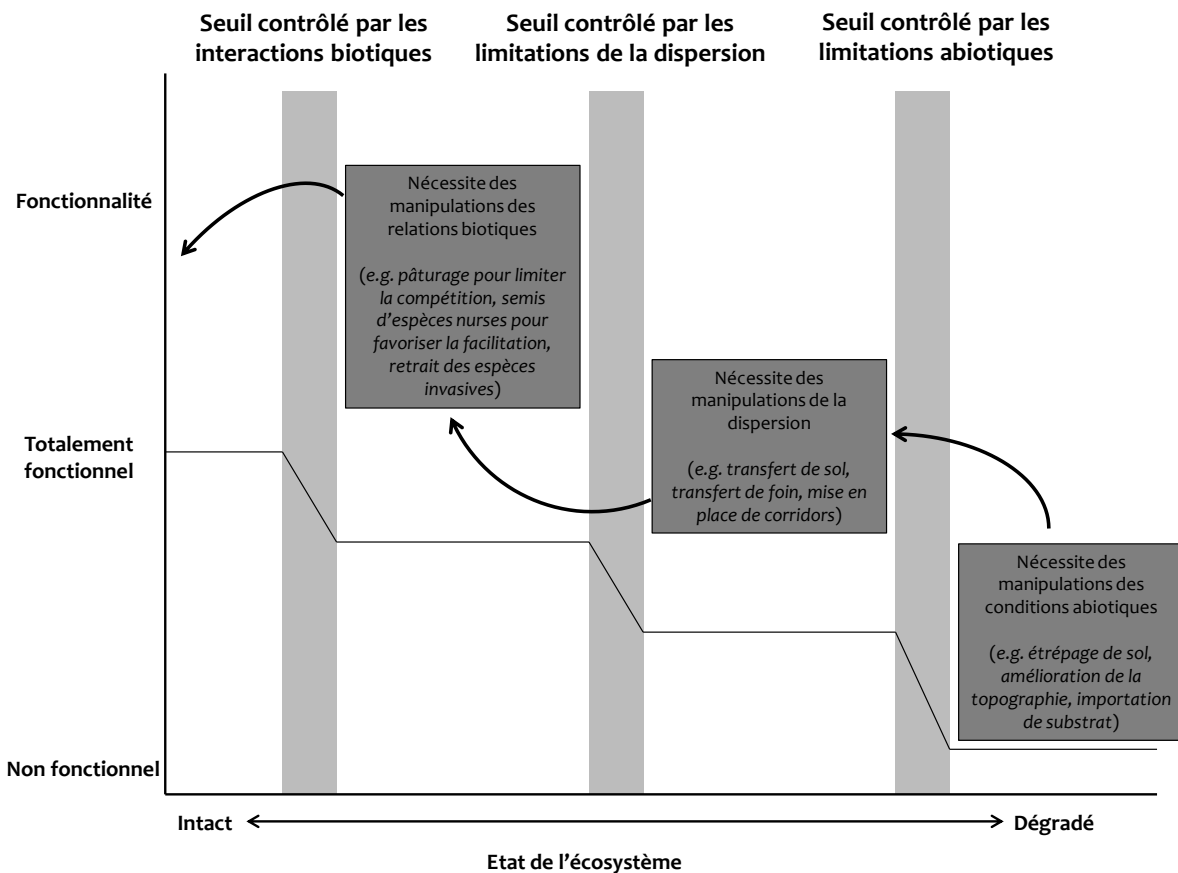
Seuil contrôlé par les interactions biotiques

Seuil contrôlé par les limitations de la dispersion

Seuil contrôlé par les limitations abiotiques

Fonctionnalité

Nécessite des manipulations des relations biotiques

(e.g. pâturage pour limiter la compétition, semis d'espèces nurses pour favoriser la facilitation, retrait des espèces invasives)

Nécessite des manipulations de la dispersion

(e.g. transfert de sol, transfert de foin, mise en place de corridors)

Totalement fonctionnel

Nécessite des manipulations des conditions abiotiques

(e.g. étrépage de sol, amélioration de la topographie, importation de substrat)

Non fonctionnel

Intact

Dégradé

Etat de l'écosystème